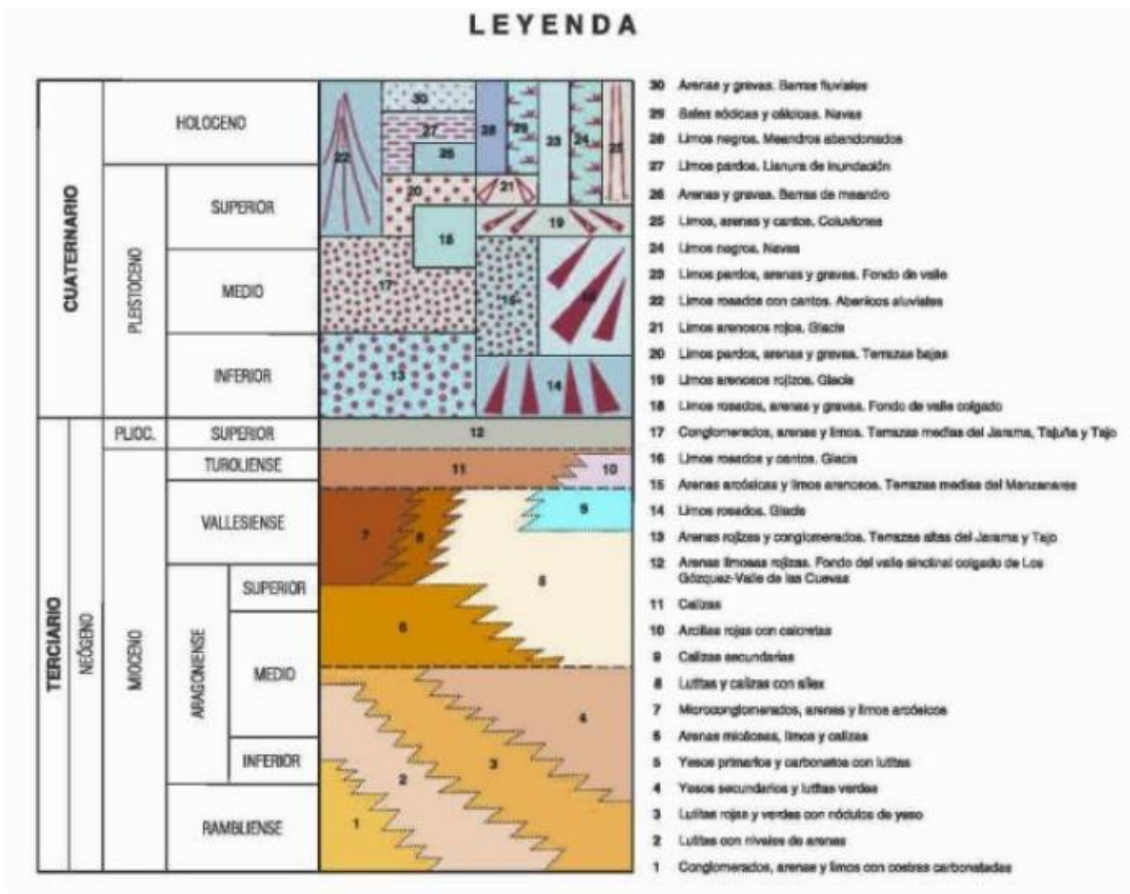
LEYENDA

CUATERNARIO
HOLOCENO
PLEISTOCENO
SUPERIOR
MEDIO
INFERIOR
TERCIARIO
NEÓGENO
PLIOC.
SUPERIOR
MIOCENO
TUROLIENSE
VALLESIENSE
ARAGONIENSE
SUPERIOR
MEDIO
INFERIOR
RAMBLIENSE

30 27 26 28 29 23 24 25 22 20 21 19 18 17 16 15 13 14 12 11 10 7 8 9 6 5 4 3 2 1

30 Arenas y gravas. Barras fluviales
29 Sales sódicas y cálcicas. Navas
28 Limos negros. Meandros abandonados
27 Limos pardos. Llanura de inundación
26 Arenas y gravas. Barras de meandro
25 Limos, arenas y cantos. Coluviones
24 Limos negros. Navas
23 Limos pardos, arenas y gravas. Fondo de valle
22 Limos rosados con cantos. Abanicos aluviales
21 Limos arenosos rojos. Glacis
20 Limos pardos, arenas y gravas. Terrazas bajas
19 Limos arenosos rojizos. Glacis
18 Limos rosados, arenas y gravas. Fondo de valle colgado
17 Conglomerados, arenas y limos. Terrazas medias del Jarama, Tajuña y Tajo
16 Limos rosados y cantos. Glacis
15 Arenas arcósicas y limos arenosos. Terrazas medias del Manzanares
14 Limos rosados. Glacis
13 Arenas rojizas y conglomerados. Terrazas altas del Jarama y Tajo
12 Arenas limosas rojizas. Fondo del valle sinclinal colgado de Los Gózquez-Valle de las Cuevas
11 Calizas
10 Arcillas rojas con calcretas
9 Calizas secundarias
8 Lutitas y calizas con sílex
7 Microconglomerados, arenas y limos arcósicos
6 Arenas micáceas, limos y calizas
5 Yesos primarios y carbonatos con lutitas
4 Yesos secundarios y lutitas verdes
3 Lutitas rojas y verdes con nódulos de yeso
2 Lutitas con niveles de arenas
1 Conglomerados, arenas y limos con costras carbonatadas